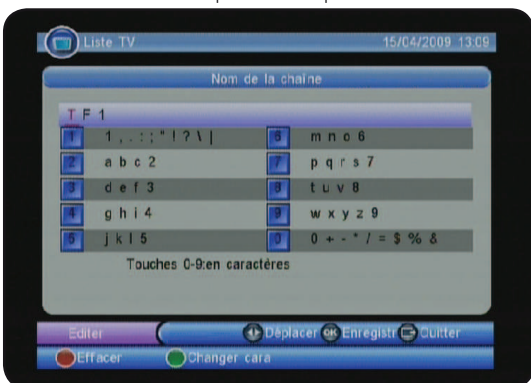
Liste TV

15/04/2009 13:09

Nom de la chaîne

T F 1

| | | | |
|---|---|---|---|
| 1 | 1 , . : ; " ! ? \ \| | 6 | m n o 6 |
| 2 | a b c 2 | 7 | p q r s 7 |
| 3 | d e f 3 | 8 | t u v 8 |
| 4 | g h i 4 | 9 | w x y z 9 |
| 5 | j k l 5 | 0 | 0 + - * / = $ % & |

Touches 0-9:en caractères

Editer

Déplacer OK Enregistr Quitter

Effacer Changer cara